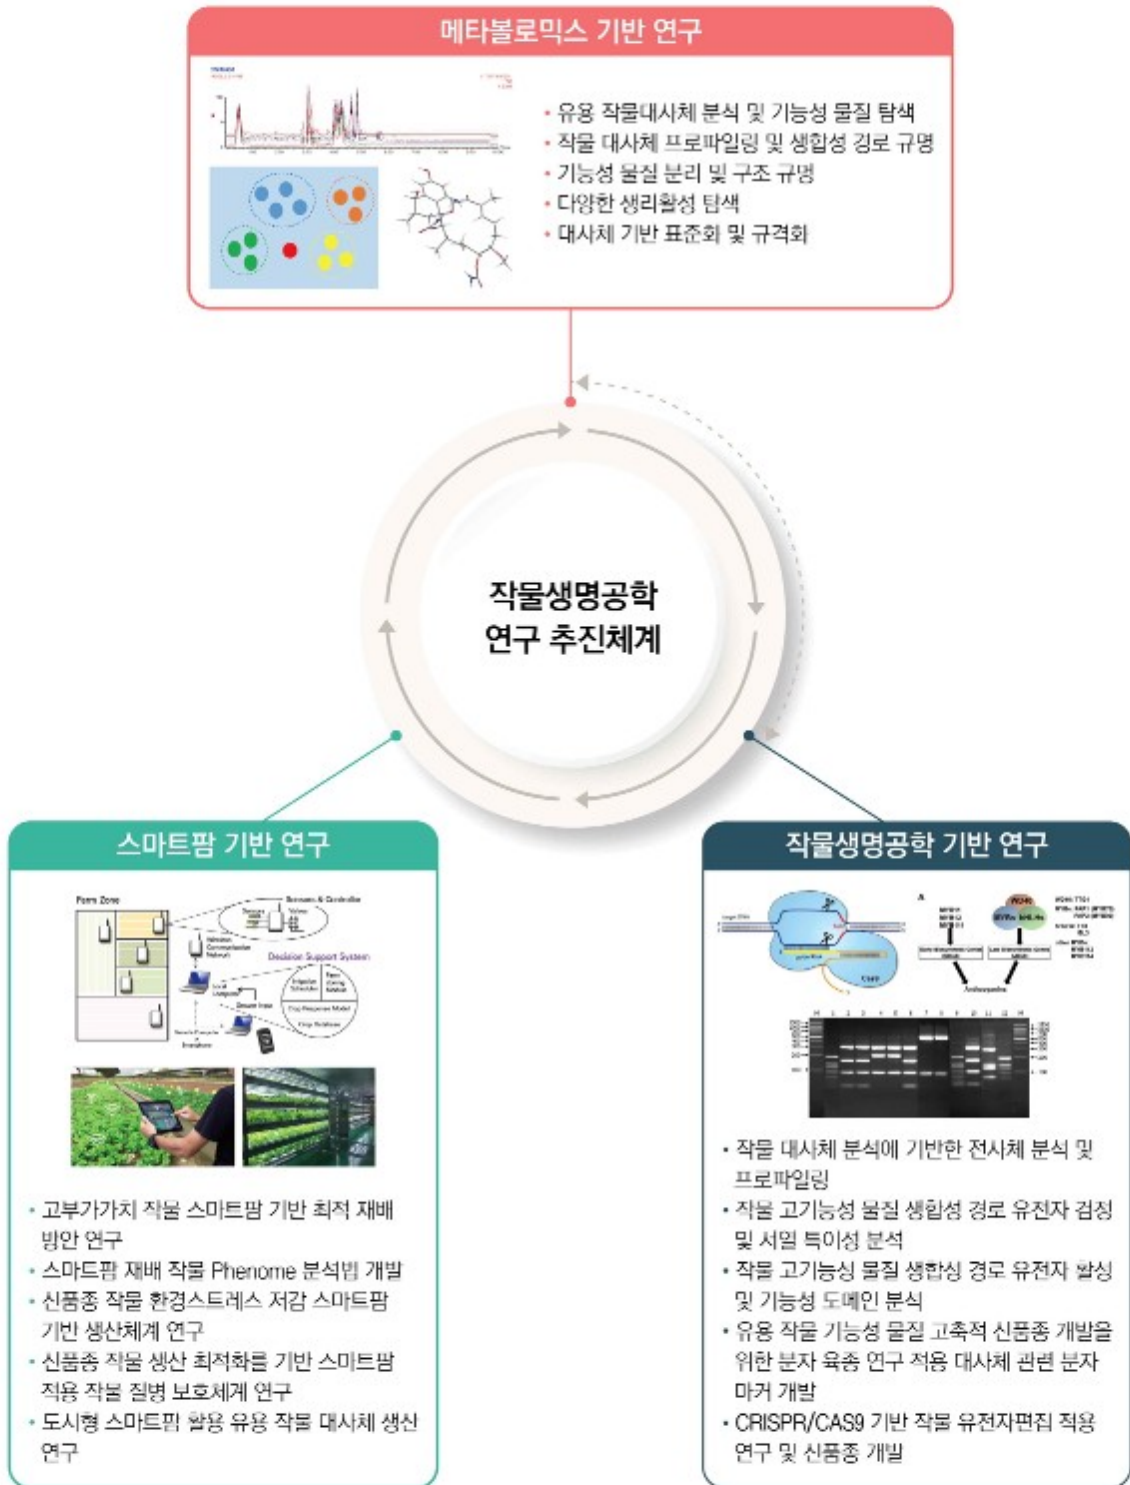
메타볼로믹스 기반 연구

• 유용 작물대사체 분석 및 기능성 물질 탐색
• 작물 대사체 프로파일링 및 생합성 경로 규명
• 기능성 물질 분리 및 구조 규명
• 다양한 생리활성 탐색
• 대사체 기반 표준화 및 규격화

작물생명공학
연구 추진체계

스마트팜 기반 연구

Farm Zone
Sensors & Controllers
Decision Support System

• 고부가가치 작물 스마트팜 기반 최적 재배 방안 연구
• 스마트팜 재배 작물 Phenome 분석법 개발
• 신품종 작물 환경스트레스 저감 스마트팜 기반 생산체계 연구
• 신품종 작물 생산 최적화를 기반 스마트팜 적용 작물 질병 보호체계 연구
• 도시형 스마트팜 활용 유용 작물 대사체 생산 연구

작물생명공학 기반 연구

Anthocyanins

• 작물 대사체 분석에 기반한 전사체 분석 및 프로파일링
• 작물 고기능성 물질 생합성 경로 유전자 검정 및 서열 특이성 분석
• 작물 고기능성 물질 생합성 경로 유전자 발현 및 기능성 도메인 분석
• 유용 작물 기능성 물질 고축적 신품종 개발을 위한 분자 육종 연구 적용 대사체 관련 분자 마커 개발
• CRISPR/CAS9 기반 작물 유전자편집 적용 연구 및 신품종 개발